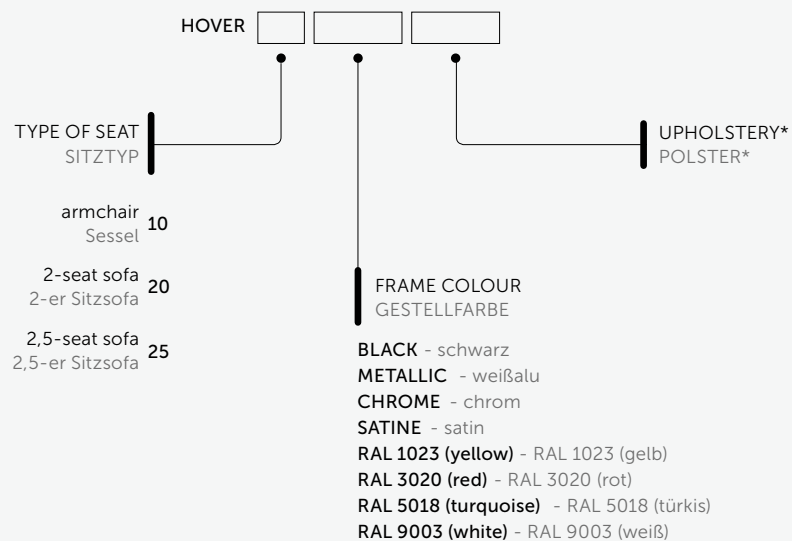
HOVER

TYPE OF SEAT
SITZTYP

armchair
Sessel
10

2-seat sofa
2-er Sitzsofa
20

2,5-seat sofa
2,5-er Sitzsofa
25

FRAME COLOUR
GESTELLFARBE

BLACK - schwarz
METALLIC - weißalu
CHROME - chrom
SATINE - satin
RAL 1023 (yellow) - RAL 1023 (gelb)
RAL 3020 (red) - RAL 3020 (rot)
RAL 5018 (turquoise) - RAL 5018 (türkis)
RAL 9003 (white) - RAL 9003 (weiß)

UPHOLSTERY*
POLSTER*